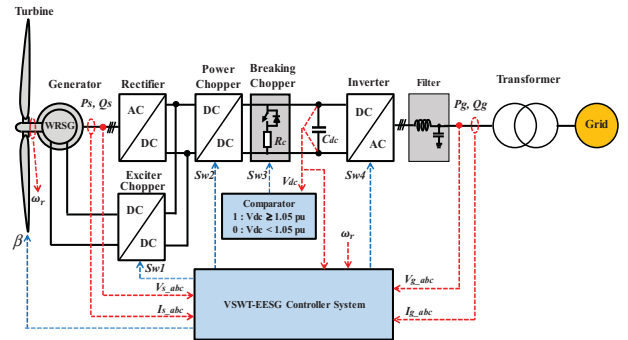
Turbine

Generator

WRSG

$\omega_r$

$\beta$

Ps, Qs

Rectifier

AC

DC

Exciter Chopper

DC

DC

Sw1

Power Chopper

DC

DC

Sw2

Breaking Chopper

$R_c$

Sw3

$V_{dc}$

$C_{dc}$

Inverter

DC

AC

Sw4

Filter

Pg, Qg

Transformer

Grid

Comparator
1 : Vdc ≥ 1.05 pu
0 : Vdc < 1.05 pu

$\omega_r$

$V_{s\_abc}$

$I_{s\_abc}$

$V_{g\_abc}$

$I_{g\_abc}$

VSWT-EESG Controller System